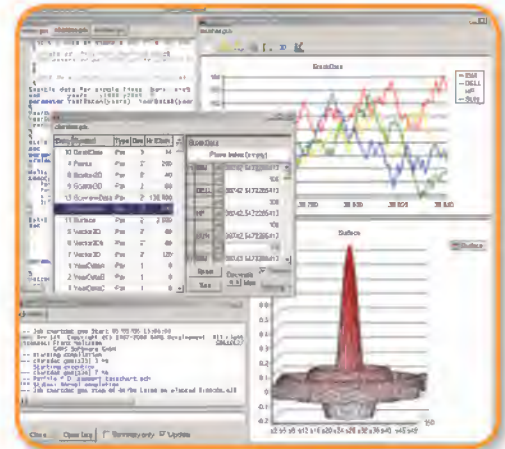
chartdat.gms

StockData

IBM
DELL
HP
SUN

chartdat.gms

| Entry | Symbol | Type | Dim | Nr Elem |
|---|---|---|---|---|
| 10 | StockData | Par | 3 | |
| 5 | Points | Par | 2 | 200 |
| 8 | Scatter3D | Par | 2 | 60 |
| 9 | Scatter3D | Par | 2 | 60 |
| 13 | SurfaceData | Par | 2 | 136 800 |
| 11 | Surface | Par | 2 | |
| 6 | Vector2D | Par | 2 | 24 |
| 4 | Vector3D | Par | 2 | 30 |
| 7 | Vector2D | Par | 2 | 120 |
| 1 | YearData | Par | 1 | 6 |
| 2 | YearDataB | Par | 1 | 6 |
| 3 | YearDataC | Par | 1 | 6 |

StockData

Plane Index (r,y,p,y)

Reset

Surface

Surface

Close

Open log

Summary only

Update